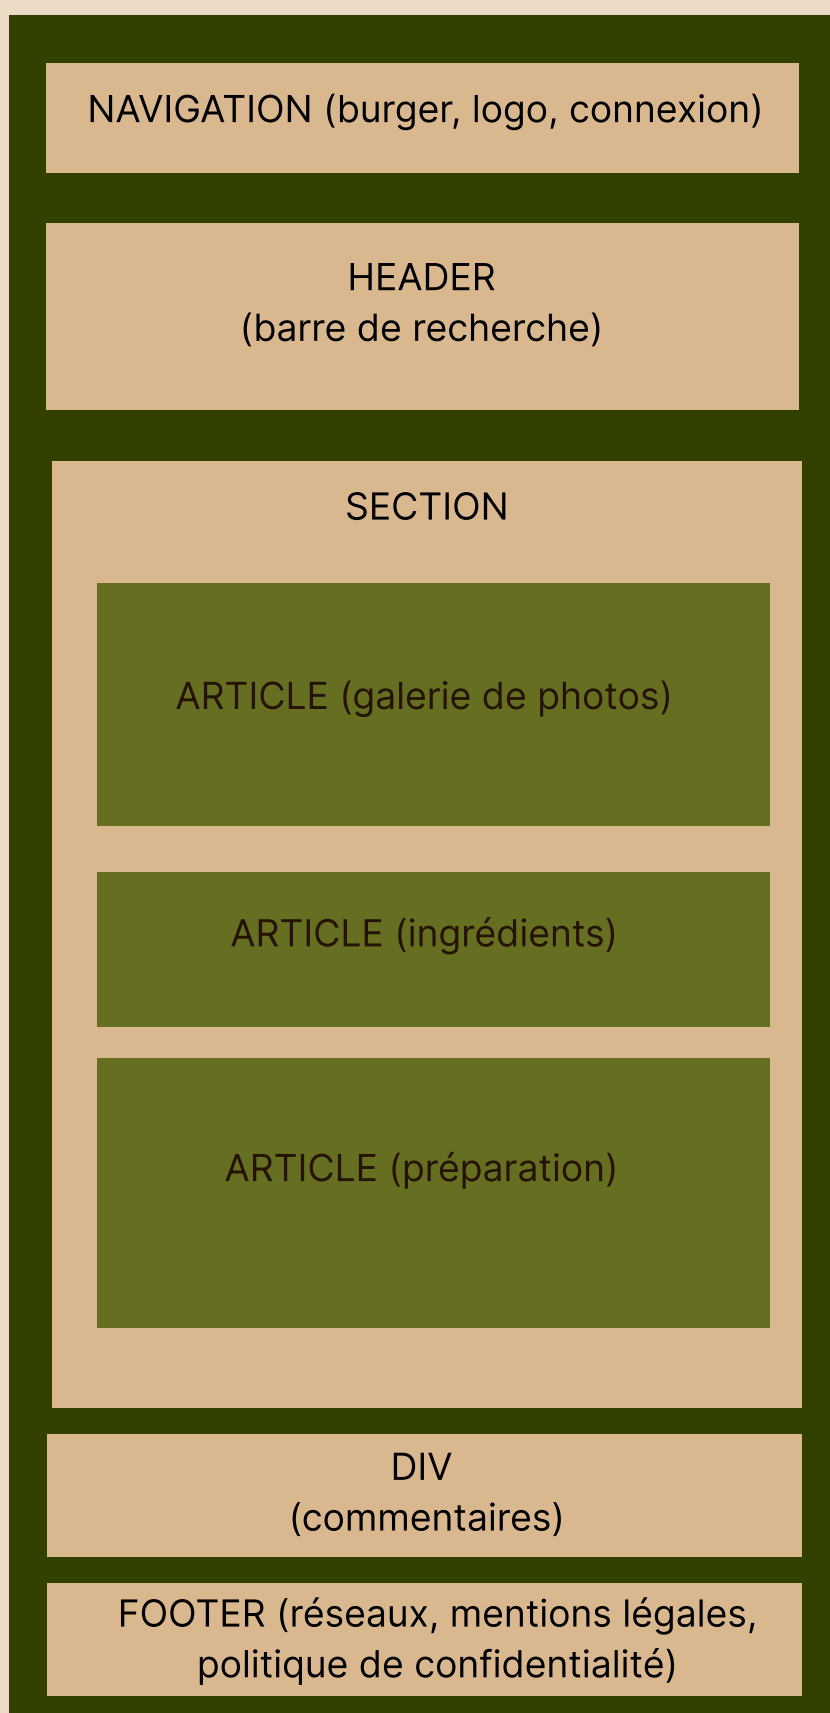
NAVIGATION (burger, logo, connexion)

HEADER
(barre de recherche)

SECTION

ARTICLE (galerie de photos)

ARTICLE (ingrédients)

ARTICLE (préparation)

DIV
(commentaires)

FOOTER (réseaux, mentions légales, politique de confidentialité)